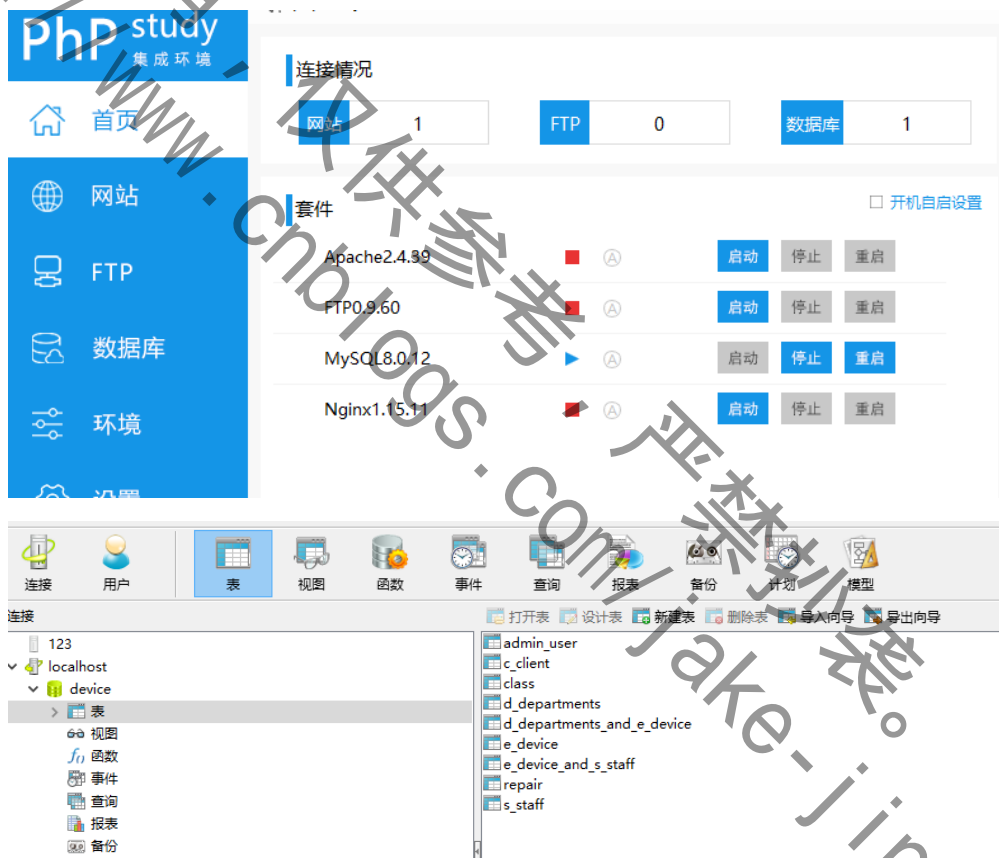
PhP study 集成环境

首页
网站
FTP
数据库
环境
设置

连接情况
网站 1
FTP 0
数据库 1

套件
开机自启设置
Apache2.4.39 启动 停止 重启
FTP0.9.60 启动 停止 重启
MySQL8.0.12 启动 停止 重启
Nginx1.15.11 启动 停止 重启

连接 用户 表 视图 函数 事件 查询 报表 备份 计划 模型

连接
打开表 设计表 新建表 删除表 导入向导 导出向导
123
localhost
device
表
视图
函数
事件
查询
报表
备份

admin_user
c_client
class
d_departments
d_departments_and_e_device
e_device
e_device_and_s_staff
repair
s_staff

仅供参考 严禁抄袭。 www.cnblogs.com/jake-jin